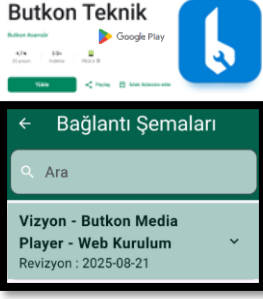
Butkon Teknik

Butkon Asansör

Google Play

4,7★

33 yorum

5B+

İndirme

Yükle

Paylaş

İstek listesine ekle

←

Bağlantı Şemaları

Ara

Vizyon - Butkon Media Player - Web Kurulum

Revizyon : 2025-08-21